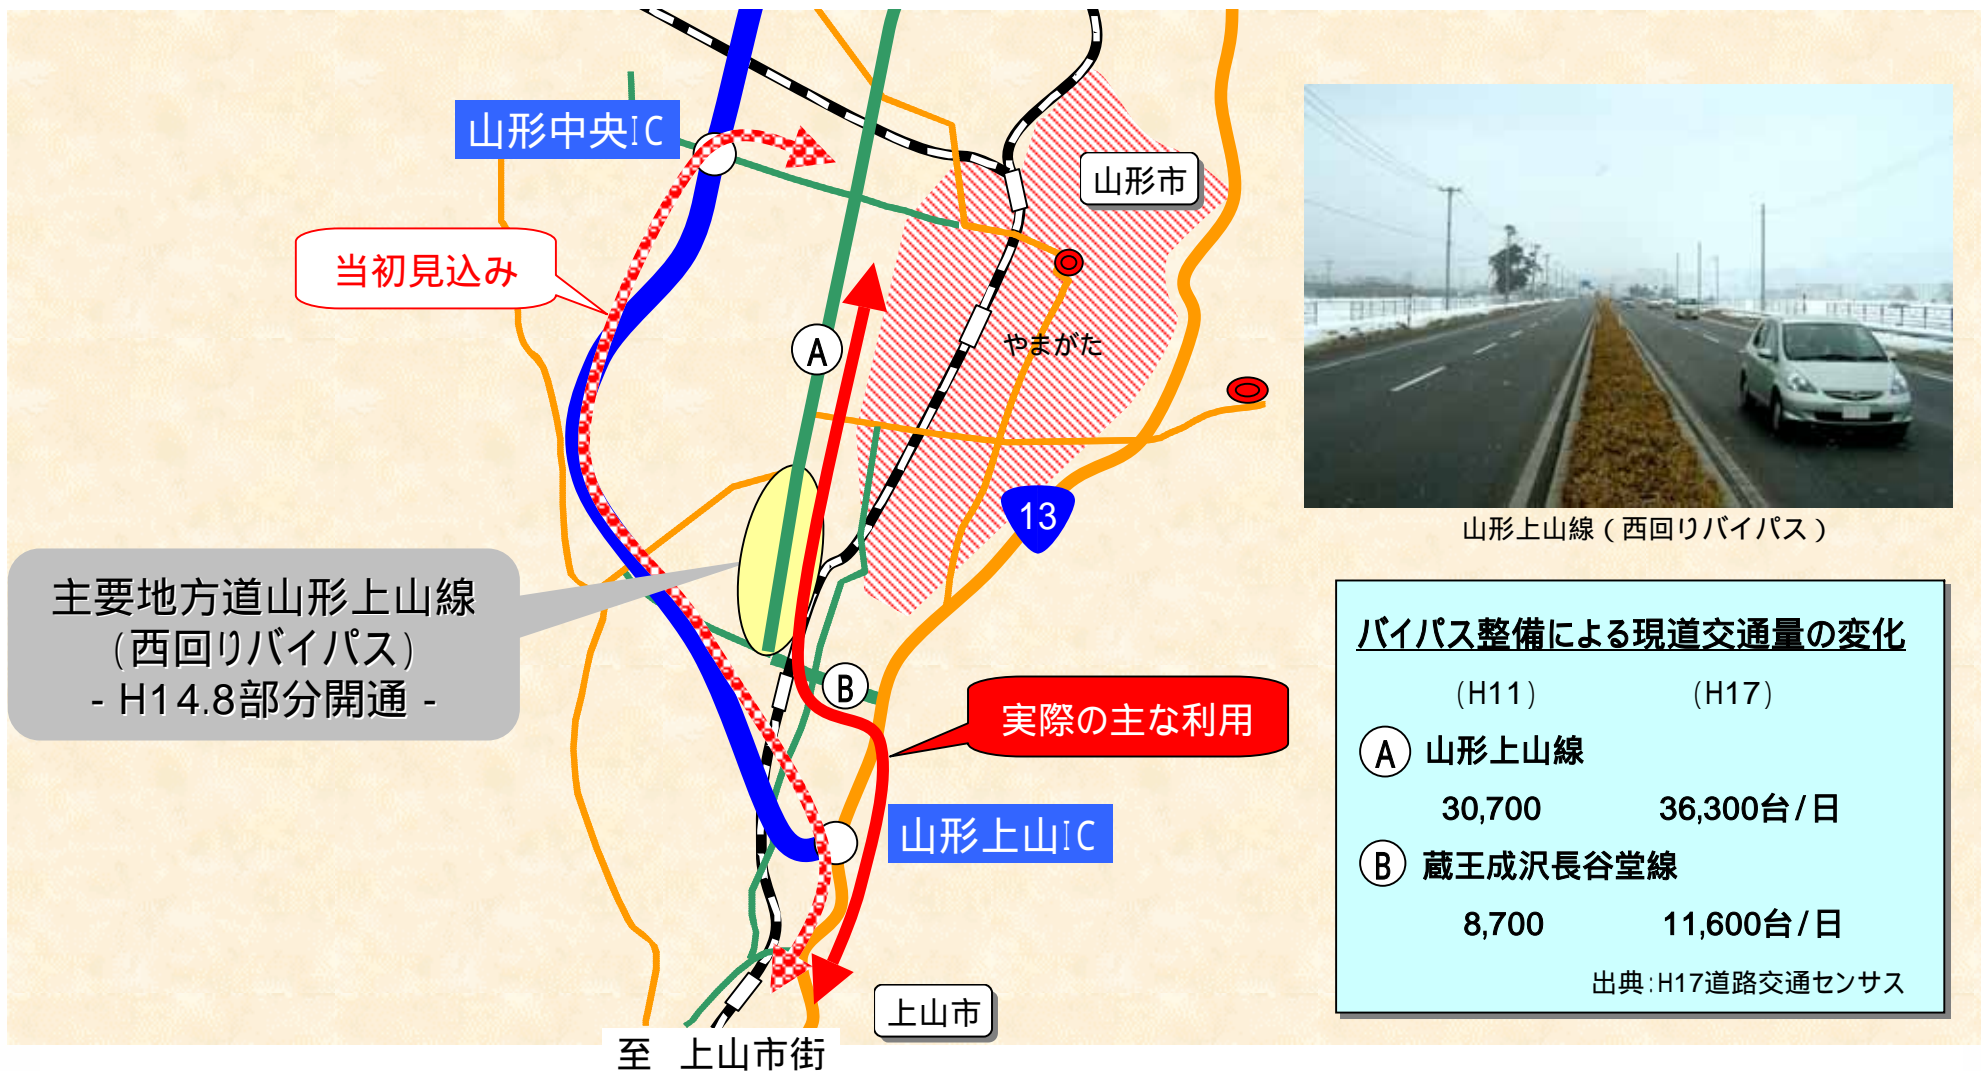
山形中央IC

山形市

当初見込み

やまがた

A

13

主要地方道山形上山線
(西回りバイパス)
- H14.8部分開通 -

B

実際の主な利用

山形上山IC

上山市

至 上山市街

山形上山線（西回りバイパス）

バイパス整備による現道交通量の変化

| | (H11) | (H17) |
|---|---|---|
| A 山形上山線 | | |
| | 30,700 | 36,300台/日 |
| B 蔵王成沢長谷堂線 | | |
| | 8,700 | 11,600台/日 |

出典:H17道路交通センサス